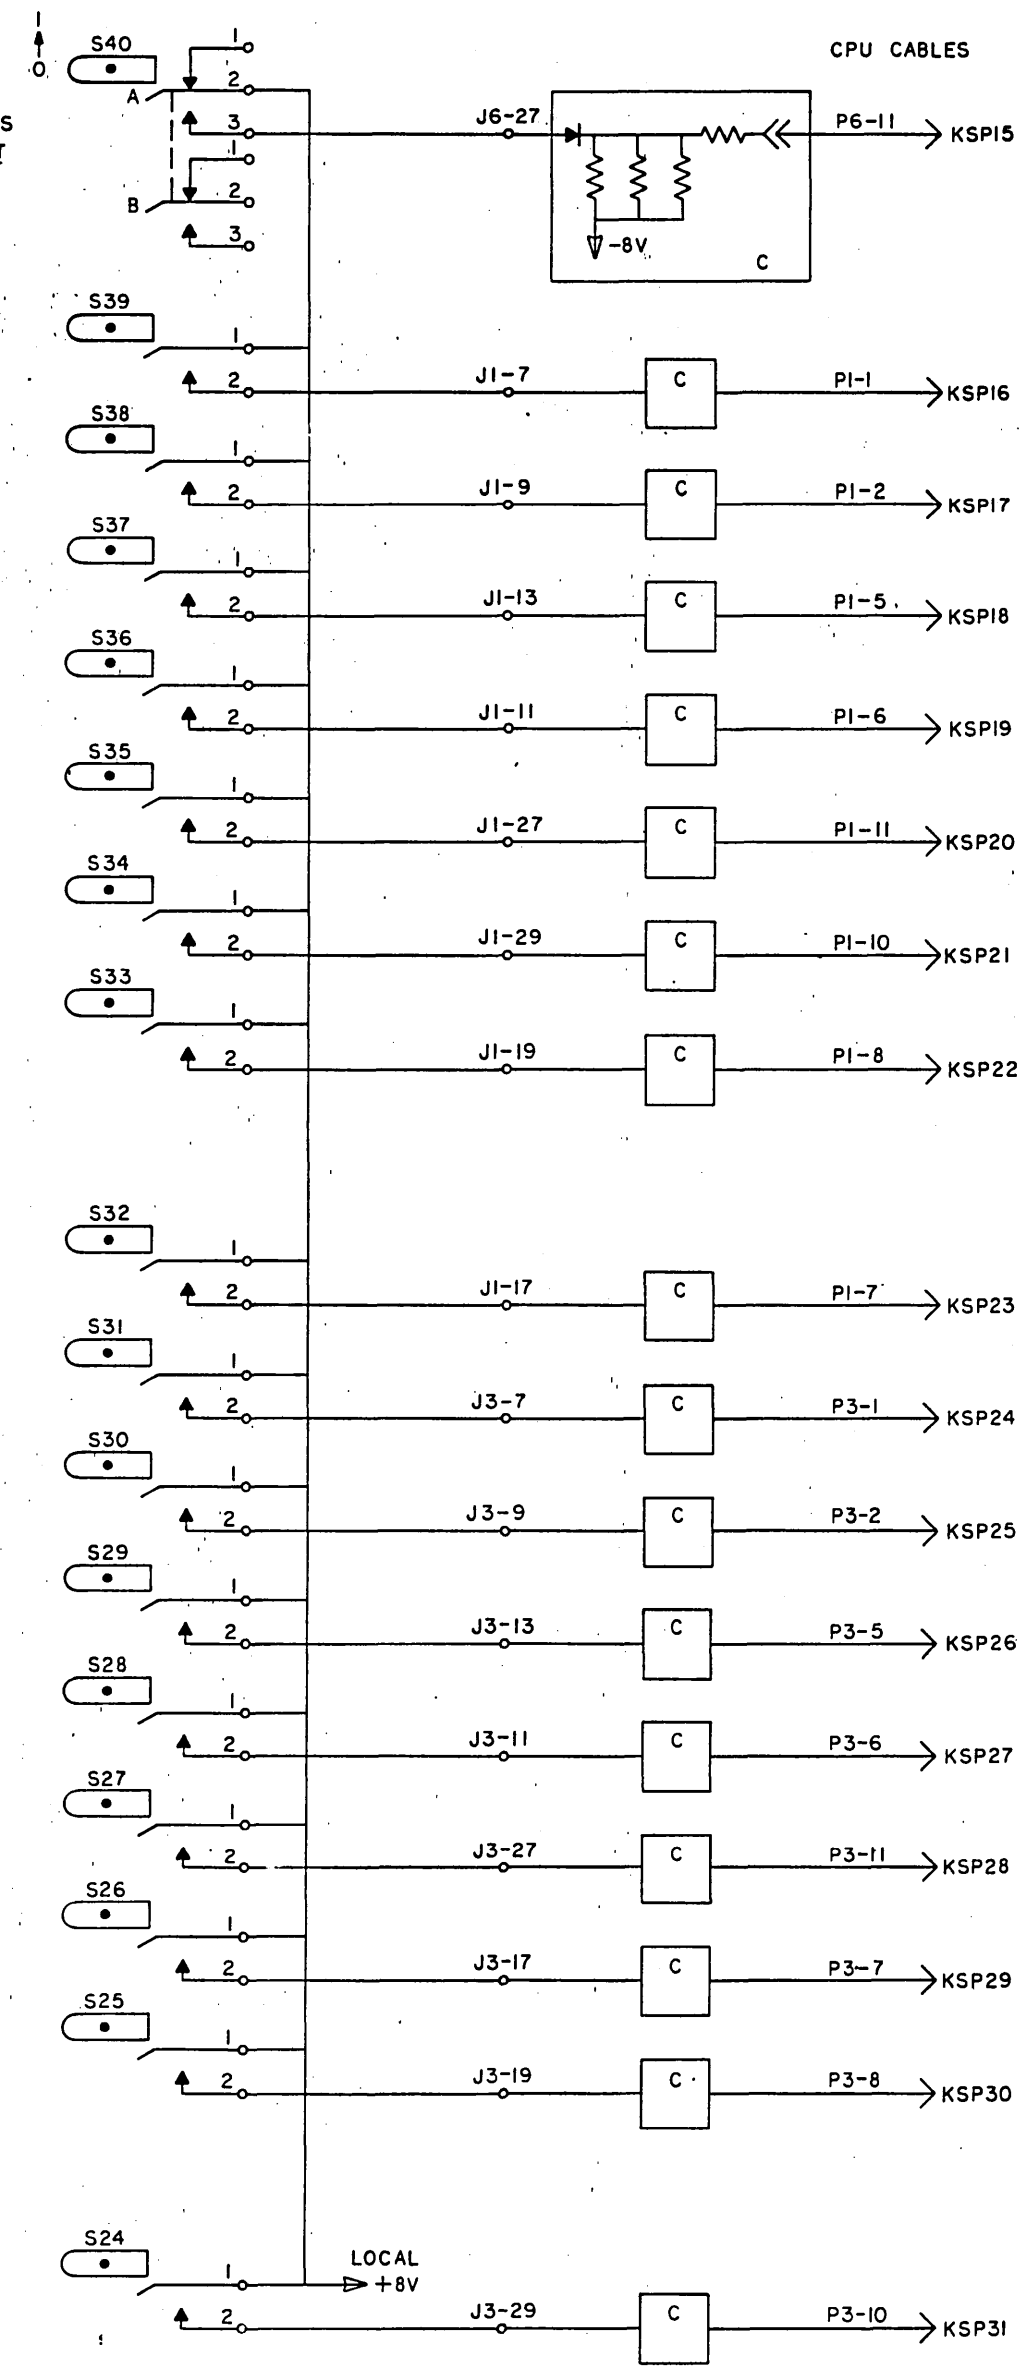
I
O
S40
A
B
1
2
3
1
2
3
S
T
CPU CABLES
J6-27
-8V
C
P6-11
KSP15
S39
1
2
J1-7
C
P1-1
KSP16
S38
1
2
J1-9
C
P1-2
KSP17
S37
1
2
J1-13
C
P1-5
KSP18
S36
1
2
J1-11
C
P1-6
KSP19
S35
1
2
J1-27
C
P1-11
KSP20
S34
1
2
J1-29
C
P1-10
KSP21
S33
1
2
J1-19
C
P1-8
KSP22
S32
1
2
J1-17
C
P1-7
KSP23
S31
1
2
J3-7
C
P3-1
KSP24
S30
1
2
J3-9
C
P3-2
KSP25
S29
1
2
J3-13
C
P3-5
KSP26
S28
1
2
J3-11
C
P3-6
KSP27
S27
1
2
J3-27
C
P3-11
KSP28
S26
1
2
J3-17
C
P3-7
KSP29
S25
1
2
J3-19
C
P3-8
KSP30
S24
1
LOCAL
+8V
2
J3-29
C
P3-10
KSP31